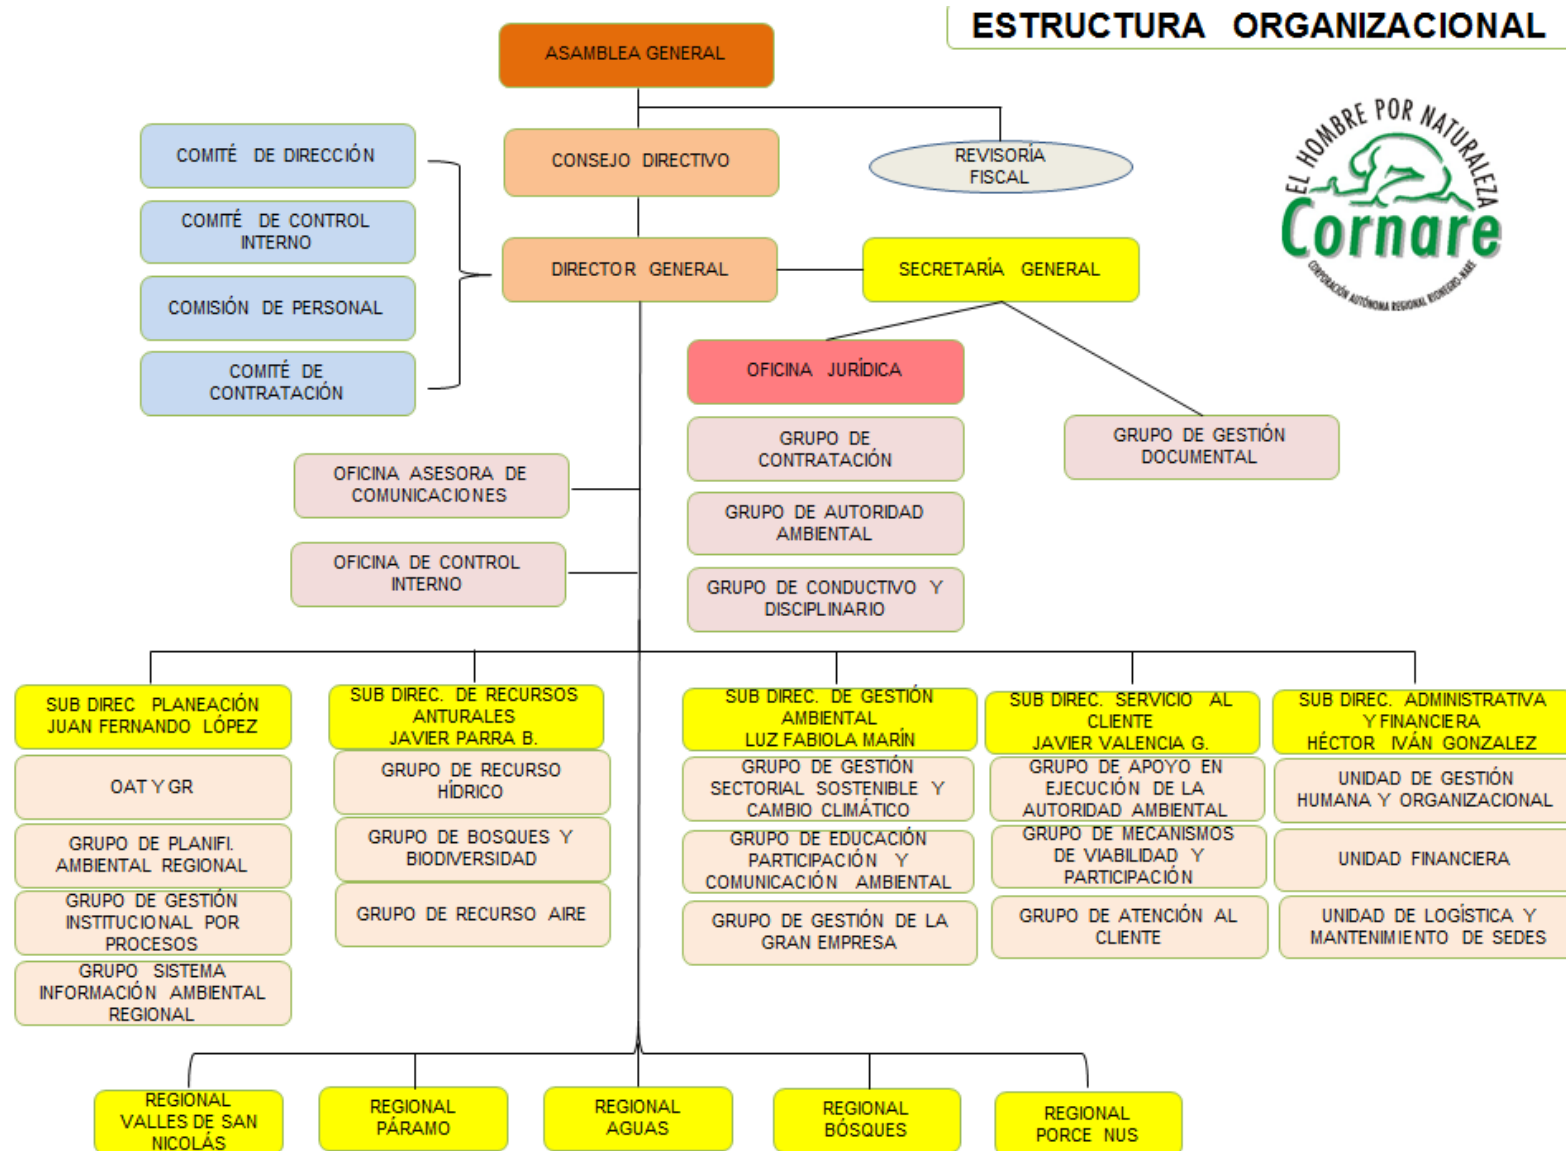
ESTRUCTURA ORGANIZACIONAL

EL HOMBRE POR NATURALEZA
Cornare
CORPORACIÓN AUTÓNOMA REGIONAL RIONEGRO-NARE

ASAMBLEA GENERAL

CONSEJO DIRECTIVO

REVISORÍA FISCAL

COMITÉ DE DIRECCIÓN

COMITÉ DE CONTROL INTERNO

COMISIÓN DE PERSONAL

COMITÉ DE CONTRATACIÓN

DIRECTOR GENERAL

SECRETARÍA GENERAL

OFICINA JURÍDICA

GRUPO DE CONTRATACIÓN

GRUPO DE AUTORIDAD AMBIENTAL

GRUPO DE CONDUCTIVO Y DISCIPLINARIO

GRUPO DE GESTIÓN DOCUMENTAL

OFICINA ASESORA DE COMUNICACIONES

OFICINA DE CONTROL INTERNO

SUB DIREC PLANEACIÓN JUAN FERNANDO LÓPEZ

OAT Y GR

GRUPO DE PLANIFI. AMBIENTAL REGIONAL

GRUPO DE GESTIÓN INSTITUCIONAL POR PROCESOS

GRUPO SISTEMA INFORMACIÓN AMBIENTAL REGIONAL

SUB DIREC. DE RECURSOS ANTURALES JAVIER PARRA B.

GRUPO DE RECURSO HÍDRICO

GRUPO DE BOSQUES Y BIODIVERSIDAD

GRUPO DE RECURSO AIRE

SUB DIREC. DE GESTIÓN AMBIENTAL LUZ FABIOLA MARÍN

GRUPO DE GESTIÓN SECTORIAL SOSTENIBLE Y CAMBIO CLIMÁTICO

GRUPO DE EDUCACIÓN PARTICIPACIÓN Y COMUNICACIÓN AMBIENTAL

GRUPO DE GESTIÓN DE LA GRAN EMPRESA

SUB DIREC. SERVICIO AL CLIENTE JAVIER VALENCIA G.

GRUPO DE APOYO EN EJECUCIÓN DE LA AUTORIDAD AMBIENTAL

GRUPO DE MECANISMOS DE VIABILIDAD Y PARTICIPACIÓN

GRUPO DE ATENCIÓN AL CLIENTE

SUB DIREC. ADMINISTRATIVA Y FINANCIERA HÉCTOR IVÁN GONZALEZ

UNIDAD DE GESTIÓN HUMANA Y ORGANIZACIONAL

UNIDAD FINANCIERA

UNIDAD DE LOGÍSTICA Y MANTENIMIENTO DE SEDES

REGIONAL VALLES DE SAN NICOLÁS

REGIONAL PÁRAMO

REGIONAL AGUAS

REGIONAL BÓSQUES

REGIONAL PORCE NUS